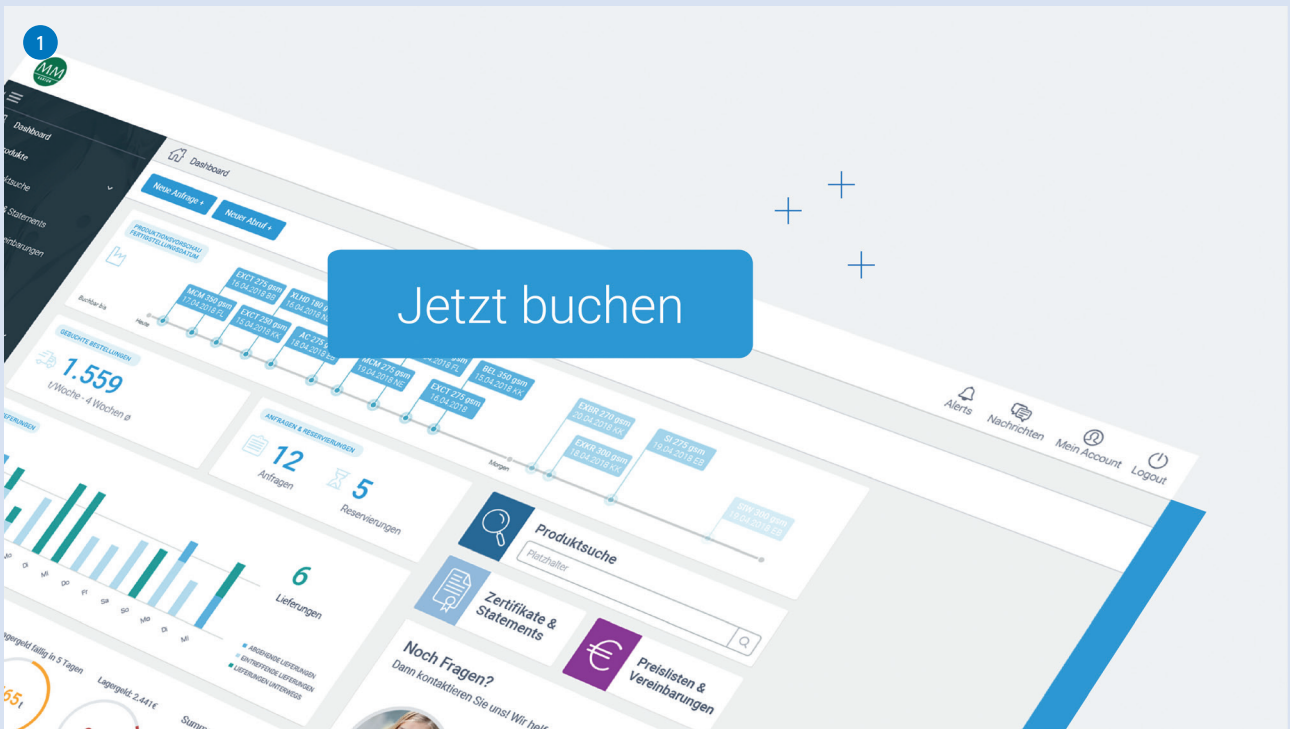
1

MM

Dashboard
odukte
ktsuche
Statements
einbarungen

Dashboard

Neue Anfrage +
Neuer Abruf +

PRODUKTIONSVORSCHAU FERTIGSTELLUNGSDATUM

Buchbar bis
Heute

EXC1 275 gsm 14.04.2018 BE
MCM 350 gsm 17.04.2018 FL
EXC1 250 gsm 15.04.2018 KK
XLHD 180 g 16.04.2018 N
AC 275 g 18.04.2018
MCM 275 gsm 19.04.2018 NE
BEL 350 gsm 15.04.2018 KK
EXC1 275 gsm 16.04.2018
EXBR 270 gsm 20.04.2018 KK
EXKR 300 gsm 18.04.2018 KK
SI 275 gsm 19.04.2018 EB
Morgen

Jetzt buchen

GEBUCHTE BESTELLUNGEN
1.559
t/Woche - 4 Wochen ø

LIEFERUNGEN

ANFRAGEN & RESERVIERUNGEN
12
Anfragen
5
Reservierungen

Alerts
Nachrichten
Mein Account
Logout

Di
Mi
Do
Fr
Sa
So
Mo
Di
Mi

6
Lieferungen

ABGEHENDE LIEFERUNGEN
EINTREFFENDE LIEFERUNGEN
LIEFERUNGEN UNTERWEGS

Produktsuche
Platzhalter

Zertifikate & Statements

Preislisten & Vereinbarungen

Noch Fragen?
Dann kontaktieren Sie uns! Wir helf

agergeld fällig in 5 Tagen
Lagergeld: 2.441€
Summ
65